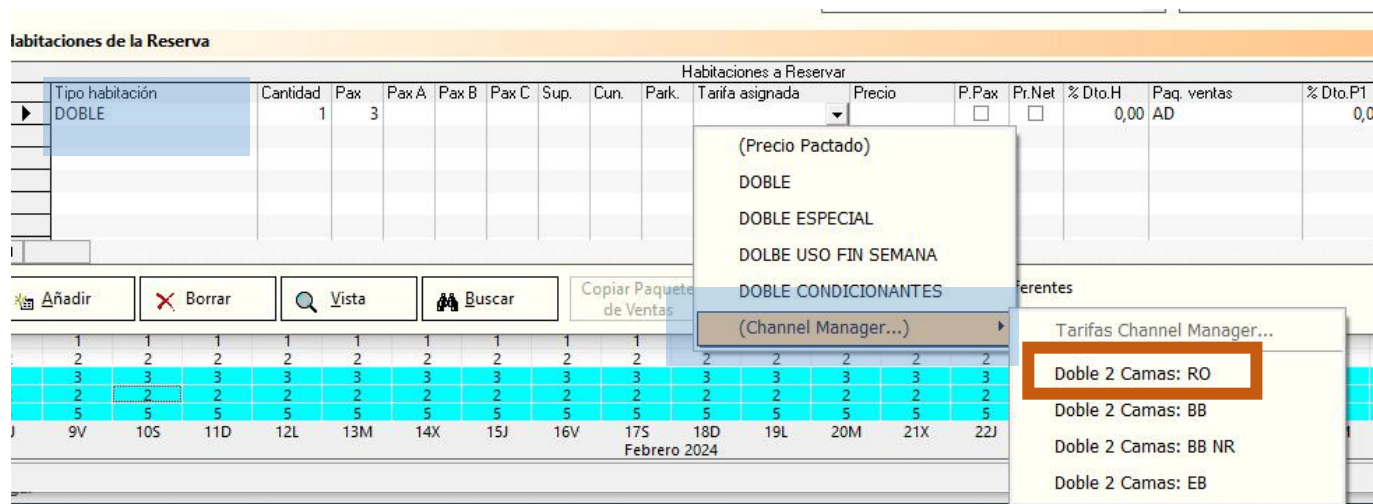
labitaciones de la Reserva

Habitaciones a Reservar

| Tipo habitación | Cantidad | Pax | Pax A | Pax B | Pax C | Sup. | Cun. | Park. | Tarifa asignada | Precio | P.Pax | Pr.Net | % Dto.H | Paq. ventas | % Dto.P1 |
|---|---|---|---|---|---|---|---|---|---|---|---|---|---|---|---|
| DOBLE | 1 | 3 | | | | | | | | | | | 0,00 | AD | 0,0 |

(Precio Pactado)
DOBLE
DOBLE ESPECIAL
DOLBE USO FIN SEMANA
DOBLE CONDICIONANTES
(Channel Manager...)

Tarifas Channel Manager...
Doble 2 Camas: RO
Doble 2 Camas: BB
Doble 2 Camas: BB NR
Doble 2 Camas: EB

Añadir
Borrar
Vista
Buscar
Copiar Paquete de Ventas
ferentes

| 1 | 1 | 1 | 1 | 1 | 1 | 1 | 1 | 1 |
|---|---|---|---|---|---|---|---|---|
| 2 | 2 | 2 | 2 | 2 | 2 | 2 | 2 | 2 | 2 | 2 | 2 | 2 | 2 |
| 3 | 3 | 3 | 3 | 3 | 3 | 3 | 3 | 3 | 3 | 3 | 3 | 3 | 3 |
| 2 | 2 | 2 | 2 | 2 | 2 | 2 | 2 | 2 | 2 | 2 | 2 | 2 | 2 |
| 5 | 5 | 5 | 5 | 5 | 5 | 5 | 5 | 5 | 5 | 5 | 5 | 5 | 5 |
| 9V | 10S | 11D | 12L | 13M | 14X | 15J | 16V | 17S | 18D | 19L | 20M | 21X | 22J |

Febrero 2024